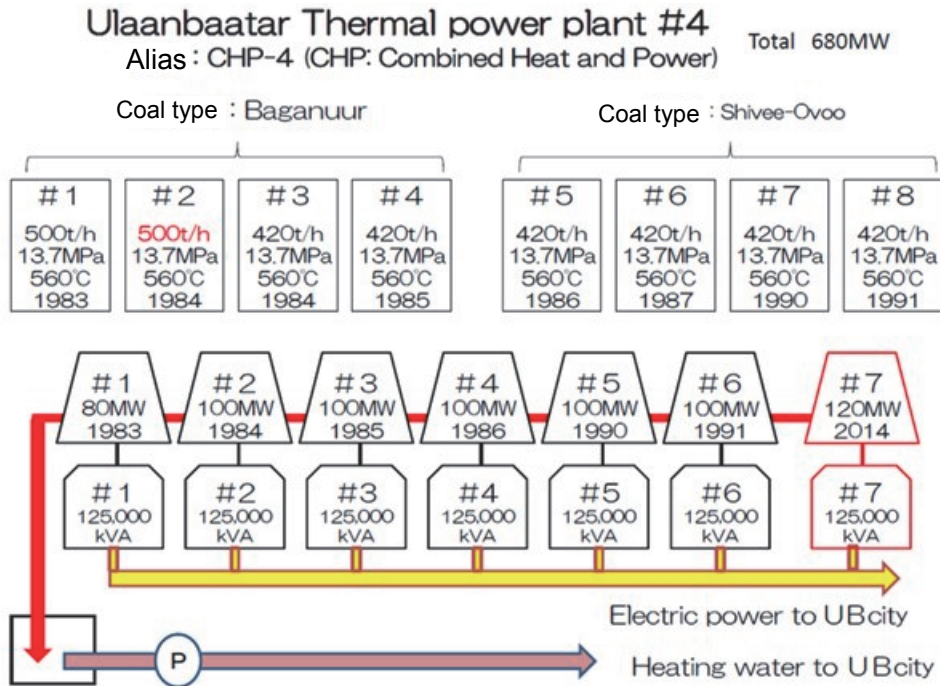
Ulaanbaatar Thermal power plant #4

Alias : CHP-4 (CHP: Combined Heat and Power)

Total 680MW

Coal type : Baganuur

Coal type : Shivee-Ovoo

| #1 | #2 | #3 | #4 | #5 | #6 | #7 | #8 |
|---|---|---|---|---|---|---|---|
| 500t/h | 500t/h | 420t/h | 420t/h | 420t/h | 420t/h | 420t/h | 420t/h |
| 13.7MPa | 13.7MPa | 13.7MPa | 13.7MPa | 13.7MPa | 13.7MPa | 13.7MPa | 13.7MPa |
| 560℃ | 560℃ | 560℃ | 560℃ | 560℃ | 560℃ | 560℃ | 560℃ |
| 1983 | 1984 | 1984 | 1985 | 1986 | 1987 | 1990 | 1991 |

| #1 | #2 | #3 | #4 | #5 | #6 | #7 |
|---|---|---|---|---|---|---|
| 80MW | 100MW | 100MW | 100MW | 100MW | 100MW | 120MW |
| 1983 | 1984 | 1985 | 1986 | 1990 | 1991 | 2014 |

| #1 | #2 | #3 | #4 | #5 | #6 | #7 |
|---|---|---|---|---|---|---|
| 125,000 kVA | 125,000 kVA | 125,000 kVA | 125,000 kVA | 125,000 kVA | 125,000 kVA | 125,000 kVA |

Electric power to UBcity

P

Heating water to UBcity